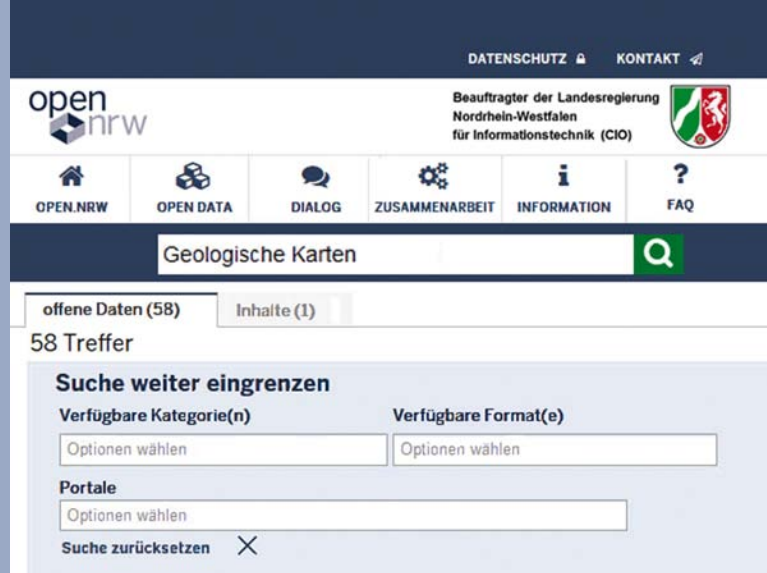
DATENSCHUTZ KONTAKT

open nrw

Beauftragter der Landesregierung Nordrhein-Westfalen für Informationstechnik (CIO)

OPEN.NRW OPEN DATA DIALOG ZUSAMMENARBEIT INFORMATION FAQ

Geologische Karten

offene Daten (58) Inhalte (1)

58 Treffer

Suche weiter eingrenzen

Verfügbare Kategorie(n)

Optionen wählen

Verfügbare Format(e)

Optionen wählen

Portale

Optionen wählen

Suche zurücksetzen